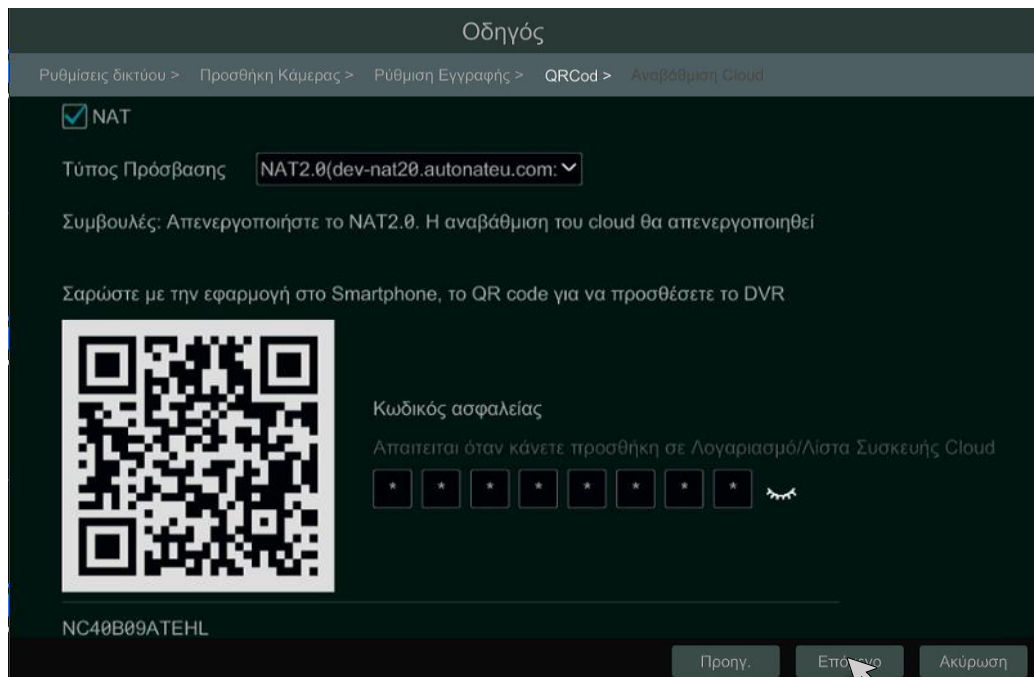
Οδηγός

Ρυθμίσεις δικτύου > Προσθήκη Κάμερας > Ρύθμιση Εγγραφής > QRCod > Αναβάθμιση Cloud

NAT

Τύπος Πρόσβασης NAT2.0(dev-nat20.autonateu.com:

Συμβουλές: Απενεργοποιήστε το NAT2.0. Η αναβάθμιση του cloud θα απενεργοποιηθεί

Σαρώστε με την εφαρμογή στο Smartphone, το QR code για να προσθέσετε το DVR

Κωδικός ασφαλείας

Απαιτειται όταν κάνετε προσθήκη σε Λογαριασμό/Λίστα Συσκευής Cloud

* * * * * * * *

NC40B09ATEHL

Προηγ. Επό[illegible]ενο Ακύρωση